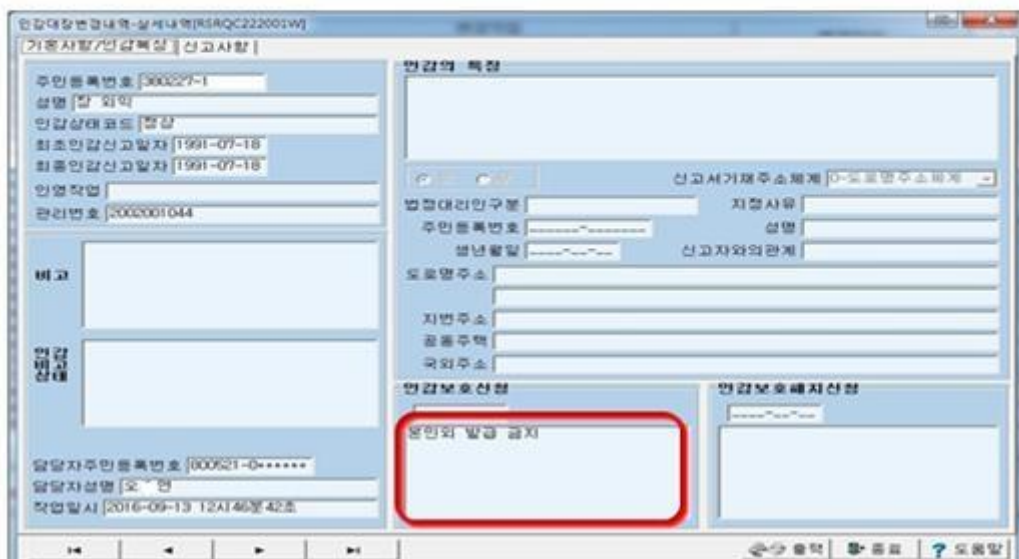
인감대장변경내역-상세내역[RSRQC222001W]

기본사항/인감특징 | 신고사항

주민등록번호 380227-1
성명 장 외익
인감상태코드 정상
최초인감신고일자 1991-07-18
최종인감신고일자 1991-07-18
인영작업
관리번호 2002001044

비고

인감변동상태

담당자주민등록번호 800521-0******
담당자성명 오 연
작업일시 2016-09-13 12시46분42초

인감의 특징

신고서거래주소체계 0-도로명주소체계

법정대리인구분
지정사유
주민등록번호 ------·-------
성명
생년월일 ----·--·--
신고자와의관계
도로명주소
지번주소
공동주택
국외주소

인감보호신청
본인외 발급 금지

인감보호해지신청
----·--·--

출력 종료 ? 도움말